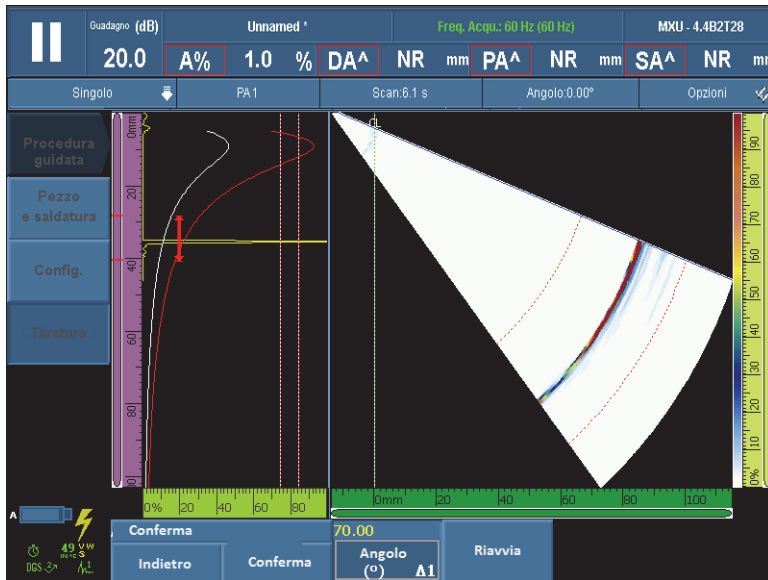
Guadagno (dB)
20.0
Unnamed *
A% 1.0 % DA^ NR mm PA^ NR mm SA^ NR mm
Freq. Acqu.: 60 Hz (60 Hz)
MXU - 4.4B2T28
Singolo
PA1
Scan:6.1 s
Angolo:0.00°
Opzioni
Procedura guidata
Pezzo e saldatura
Config.
Taratura
0mm
20
40
60
80
0%
20
40
60
80
0mm
20
40
60
80
100
0%
10
20
30
40
50
60
70
80
90
A
Conferma
Indietro
Conferma
70.00
Angolo (°)
A1
Riavvia